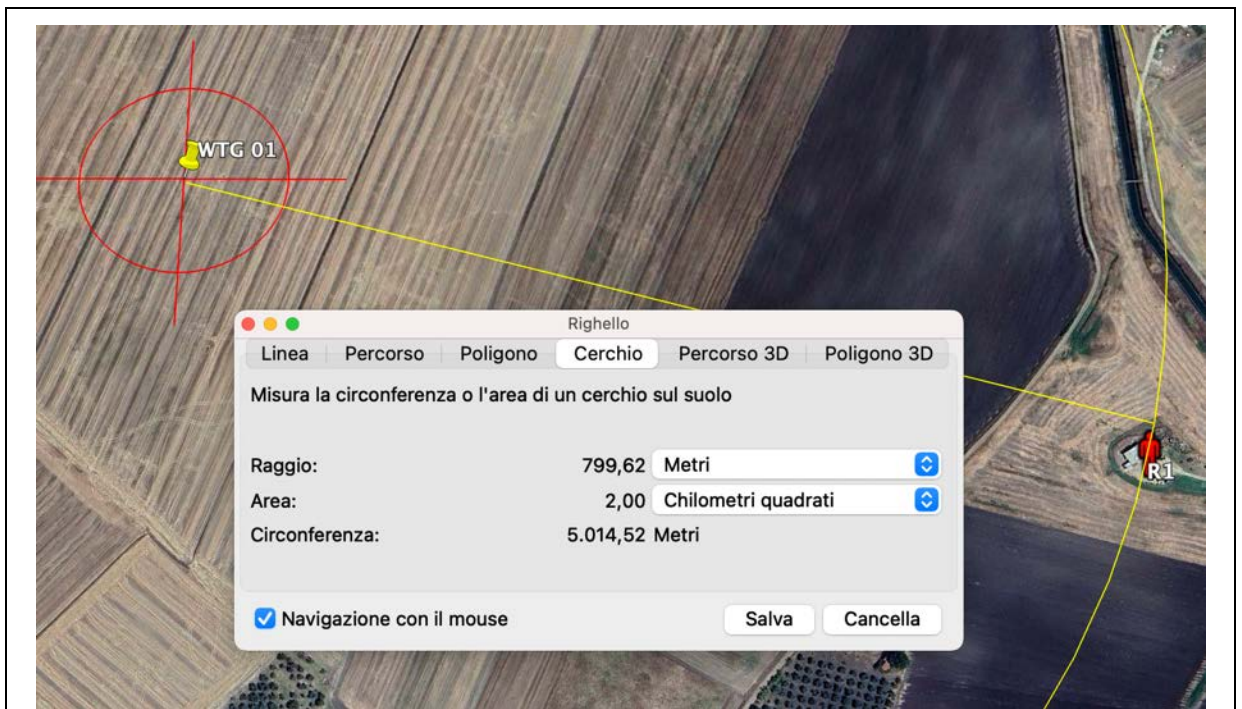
WTG 01

Righello

Linea | Percorso | Poligono | Cerchio | Percorso 3D | Poligono 3D

Misura la circonferenza o l'area di un cerchio sul suolo

Raggio: 799,62 Metri
Area: 2,00 Chilometri quadrati
Circonferenza: 5.014,52 Metri

Navigazione con il mouse

Salva

Cancella

R1